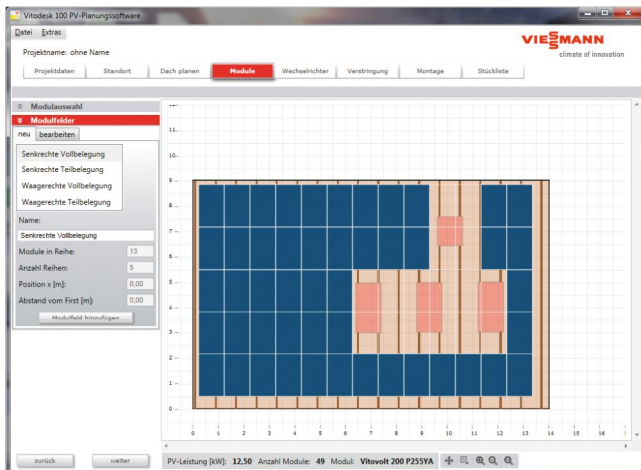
Vitodesk 100 PV-Planungssoftware

Datei Extras

Projektname: ohne Name

VIESSMANN
climate of innovation

Projektdaten | Standort | Dach planen | Module | Wechselrichter | Verstringung | Montage | Stückliste

Modulauswahl

Modulfelder

neu | bearbeiten

Senkrechte Vollbelegung
Senkrechte Teilbelegung
Waagerechte Vollbelegung
Waagerechte Teilbelegung

Name:
Senkrechte Vollbelegung

Module in Reihe: 13
Anzahl Reihen: 5
Position x [m]: 0,00
Abstand vom First [m]: 0,00

Modulfeld hinzufügen

11
10
9
8
7
6
5
4
3
2
1
0

0 1 2 3 4 5 6 7 8 9 10 11 12 13 14 15 16

zurück | weiter

PV-Leistung [kW]: 12,50 Anzahl Module: 49 Modul: Vitovolt 200 P255YA